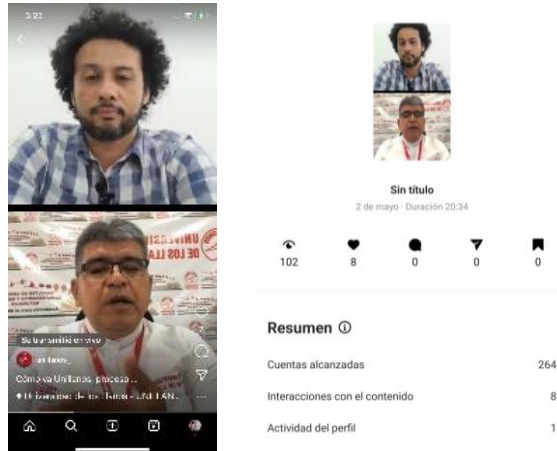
3:23

Se transmitió en vivo
unillanos
Cómo va Unillanos, proceso...
Universidad de los Llanos · UNILLAN...

Sin título
2 de mayo · Duración 20:34

102
8
0
0
0

Resumen ⓘ

Cuentas alcanzadas 264
Interacciones con el contenido 8
Actividad del perfil 1